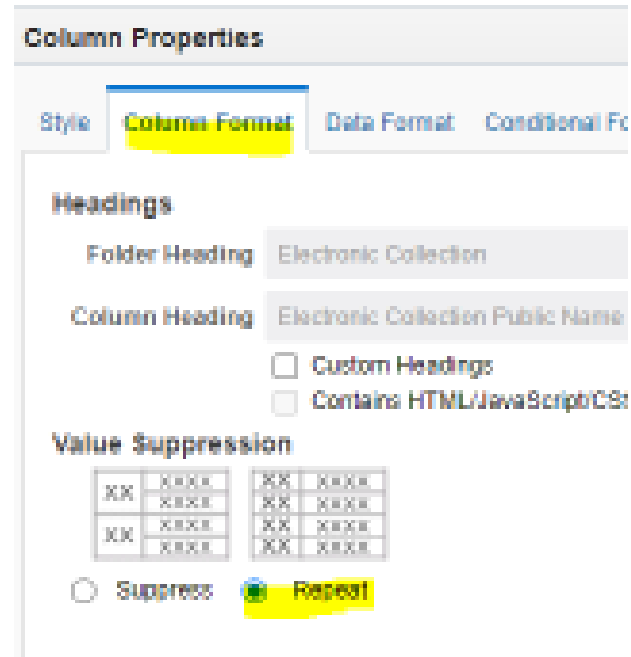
Column Properties

Style Column Format Data Format Conditional Fo

Headings

Folder Heading Electronic Collection

Column Heading Electronic Collection Public Name

Custom Headings

Contains HTML/JavaScript/CS

Value Suppression

| XX | XXXX |
|---|---|
| | XXXX |
| XX | XXXX |
| | XXXX |

| XX | XXXX |
|---|---|
| XX | XXXX |
| XX | XXXX |
| XX | XXXX |

Suppress Repeat